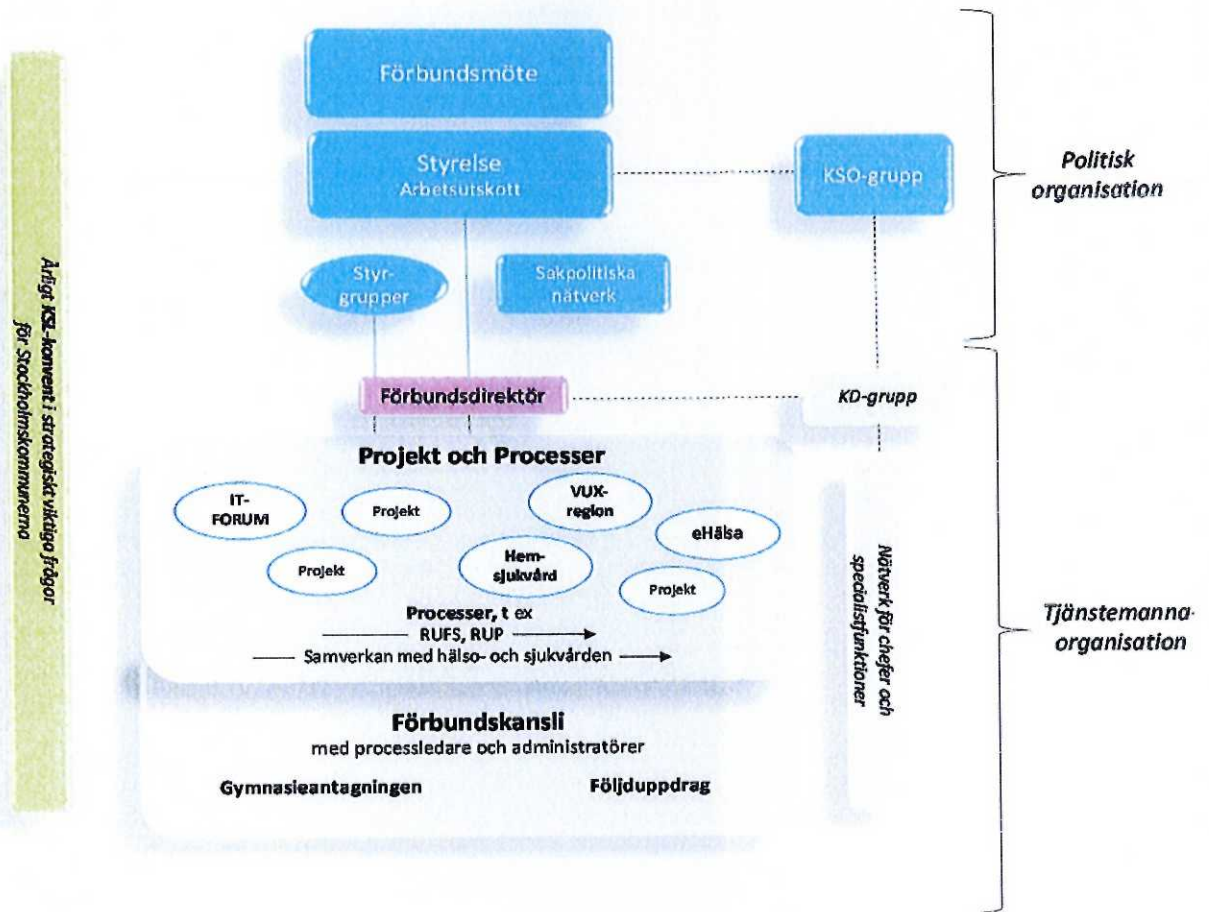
Årligt KSL-konvent i strategiskt viktiga frågor för Stockholmskommunerna

Förbundsmöte

Styrelse
Arbetsutskott

KSO-grupp

Politisk organisation

Styr-grupper

Sakpolitiska nätverk

Förbundsdirektör

KD-grupp

Projekt och Processer

IT-FORUM

Projekt

VUX-region

eHälsa

Projekt

Hem-sjukvård

Projekt

Processer, t ex
RUFS, RUP
Samverkan med hälso- och sjukvården

Nätverk för chefer och specialistfunktioner

Tjänstemanna-organisation

Förbundskansli
med processledare och administratörer

Gymnasieantagningen

Följduppdrag